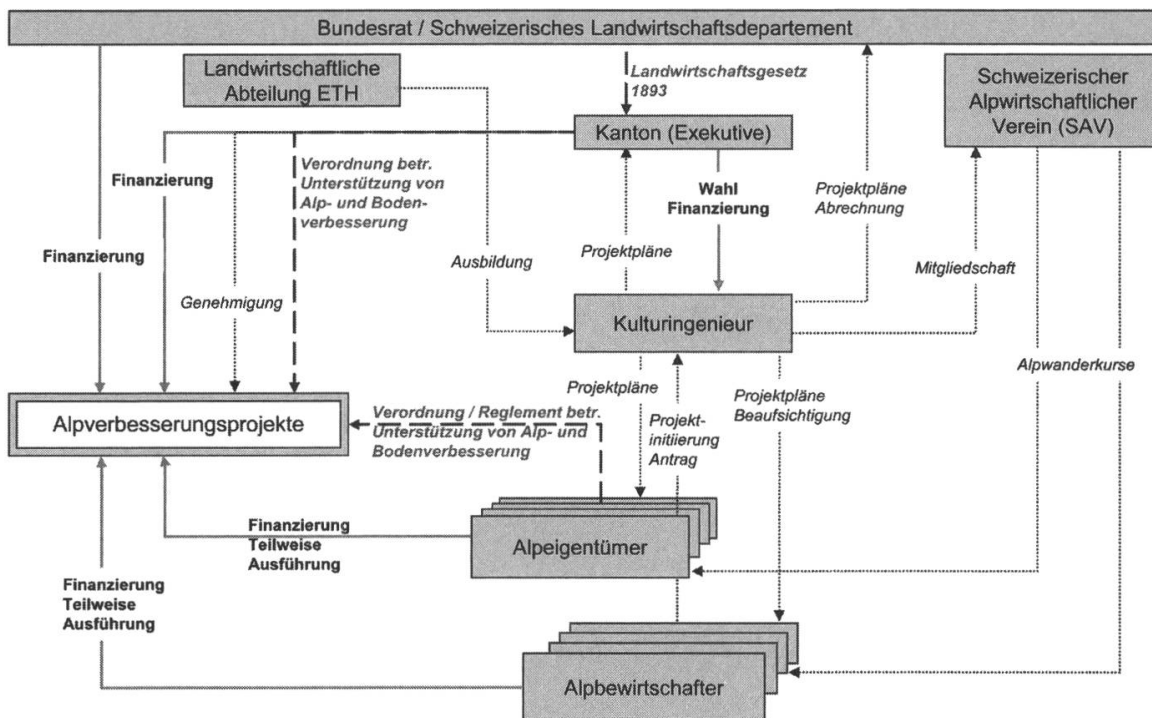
Bundesrat / Schweizerisches Landwirtschaftsdepartement

Landwirtschaftliche Abteilung ETH

Landwirtschaftsgesetz 1893

Schweizerischer Alpwirtschaftlicher Verein (SAV)

Kanton (Exekutive)

Finanzierung

Verordnung betr. Unterstützung von Alp- und Bodenverbesserung

Wahl Finanzierung

Projektpläne Abrechnung

Finanzierung

Ausbildung

Projektpläne

Mitgliedschaft

Genehmigung

Kulturingenieur

Alpwanderkurse

Projektpläne

Projektpläne Beaufsichtigung

Alpverbesserungsprojekte

Verordnung / Reglement betr. Unterstützung von Alp- und Bodenverbesserung

Projektinitiierung Antrag

Finanzierung Teilweise Ausführung

Alpeigentümer

Finanzierung Teilweise Ausführung

Alpbewirtschafter